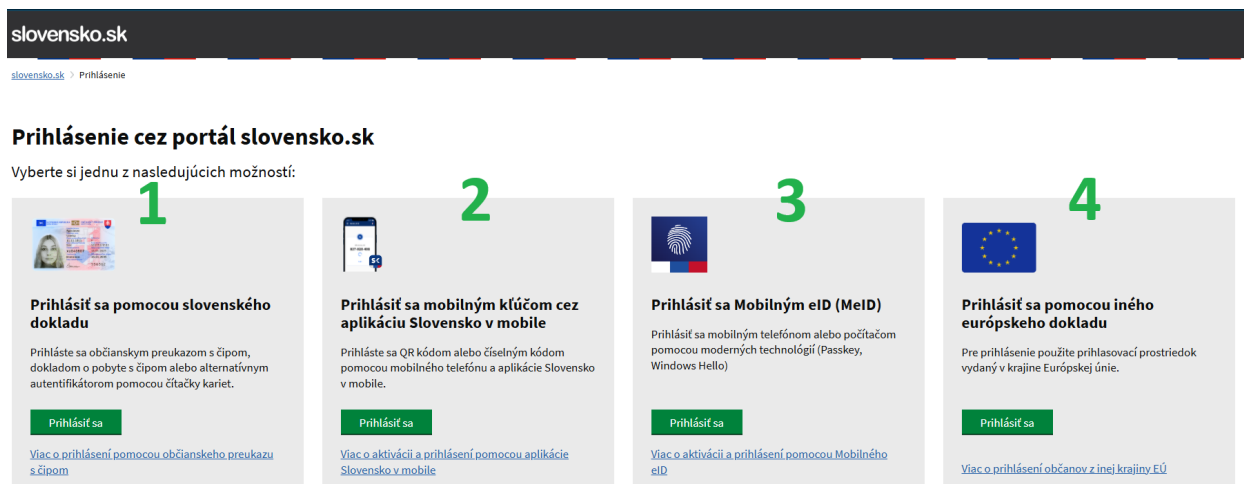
slovensko.sk

slovensko.sk > Prihlásenie

Prihlásenie cez portál slovensko.sk

Vyberte si jednu z nasledujúcich možností:

1

Prihlásiť sa pomocou slovenského dokladu

Prihláste sa občianskym preukazom s čipom, dokladom o pobyte s čipom alebo alternatívnym autentifikátorom pomocou čítačky kariet.

Prihlásiť sa

Viac o prihlásení pomocou občianskeho preukazu s čipom

2

Prihlásiť sa mobilným kľúčom cez aplikáciu Slovensko v mobile

Prihláste sa QR kódom alebo číselným kódom pomocou mobilného telefónu a aplikácie Slovensko v mobile.

Prihlásiť sa

Viac o aktivácii a prihlásení pomocou aplikácie Slovensko v mobile

3

Prihlásiť sa Mobilným eID (MeID)

Prihlásiť sa mobilným telefónom alebo počítačom pomocou moderných technológií (Passkey, Windows Hello)

Prihlásiť sa

Viac o aktivácii a prihlásení pomocou Mobilného eID

4

Prihlásiť sa pomocou iného európskeho dokladu

Pre prihlásenie použite prihlasovací prostriedok vydaný v krajine Európskej únie.

Prihlásiť sa

Viac o prihlásení občanov z inej krajiny EÚ